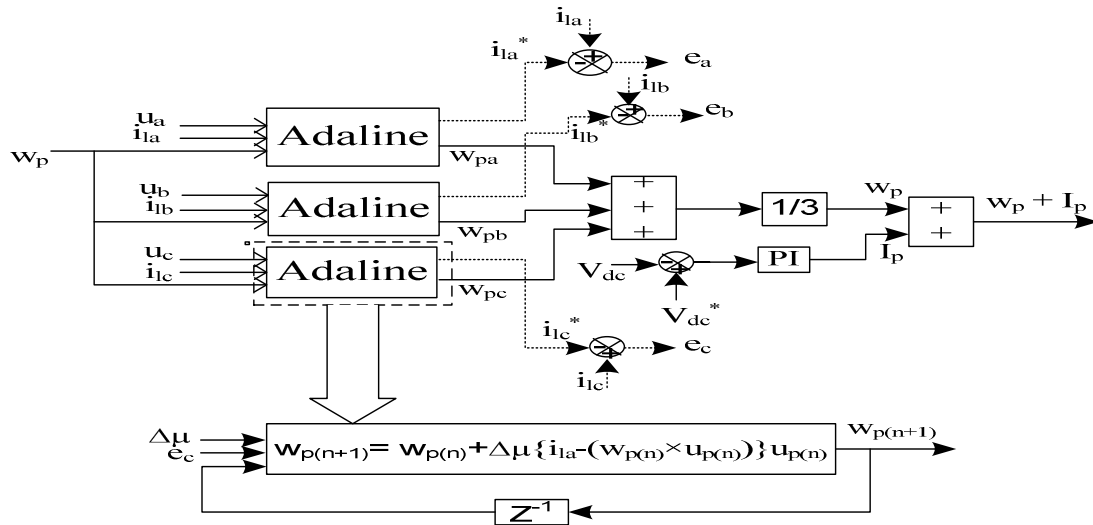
$i_{la}$
$i_{la}^*$
$e_a$
$i_{lb}$
$i_{lb}^*$
$e_b$
$u_a$
$i_{la}$
Adaline
$w_p$
$w_{pa}$
$u_b$
$i_{lb}$
Adaline
$w_{pb}$
+
+
+
1/3
$w_p$
+
+
$w_p + I_p$
$u_c$
$i_{lc}$
Adaline
$w_{pc}$
$V_{dc}$
PI
$I_p$
$V_{dc}^*$
$i_{lc}^*$
$e_c$
$i_{lc}$
$\Delta\mu$
$e_c$
$w_{p(n+1)} = w_{p(n)} + \Delta\mu\{i_{la} - (w_{p(n)} \times u_{p(n)})\}u_{p(n)}$
$w_{p(n+1)}$
$Z^{-1}$